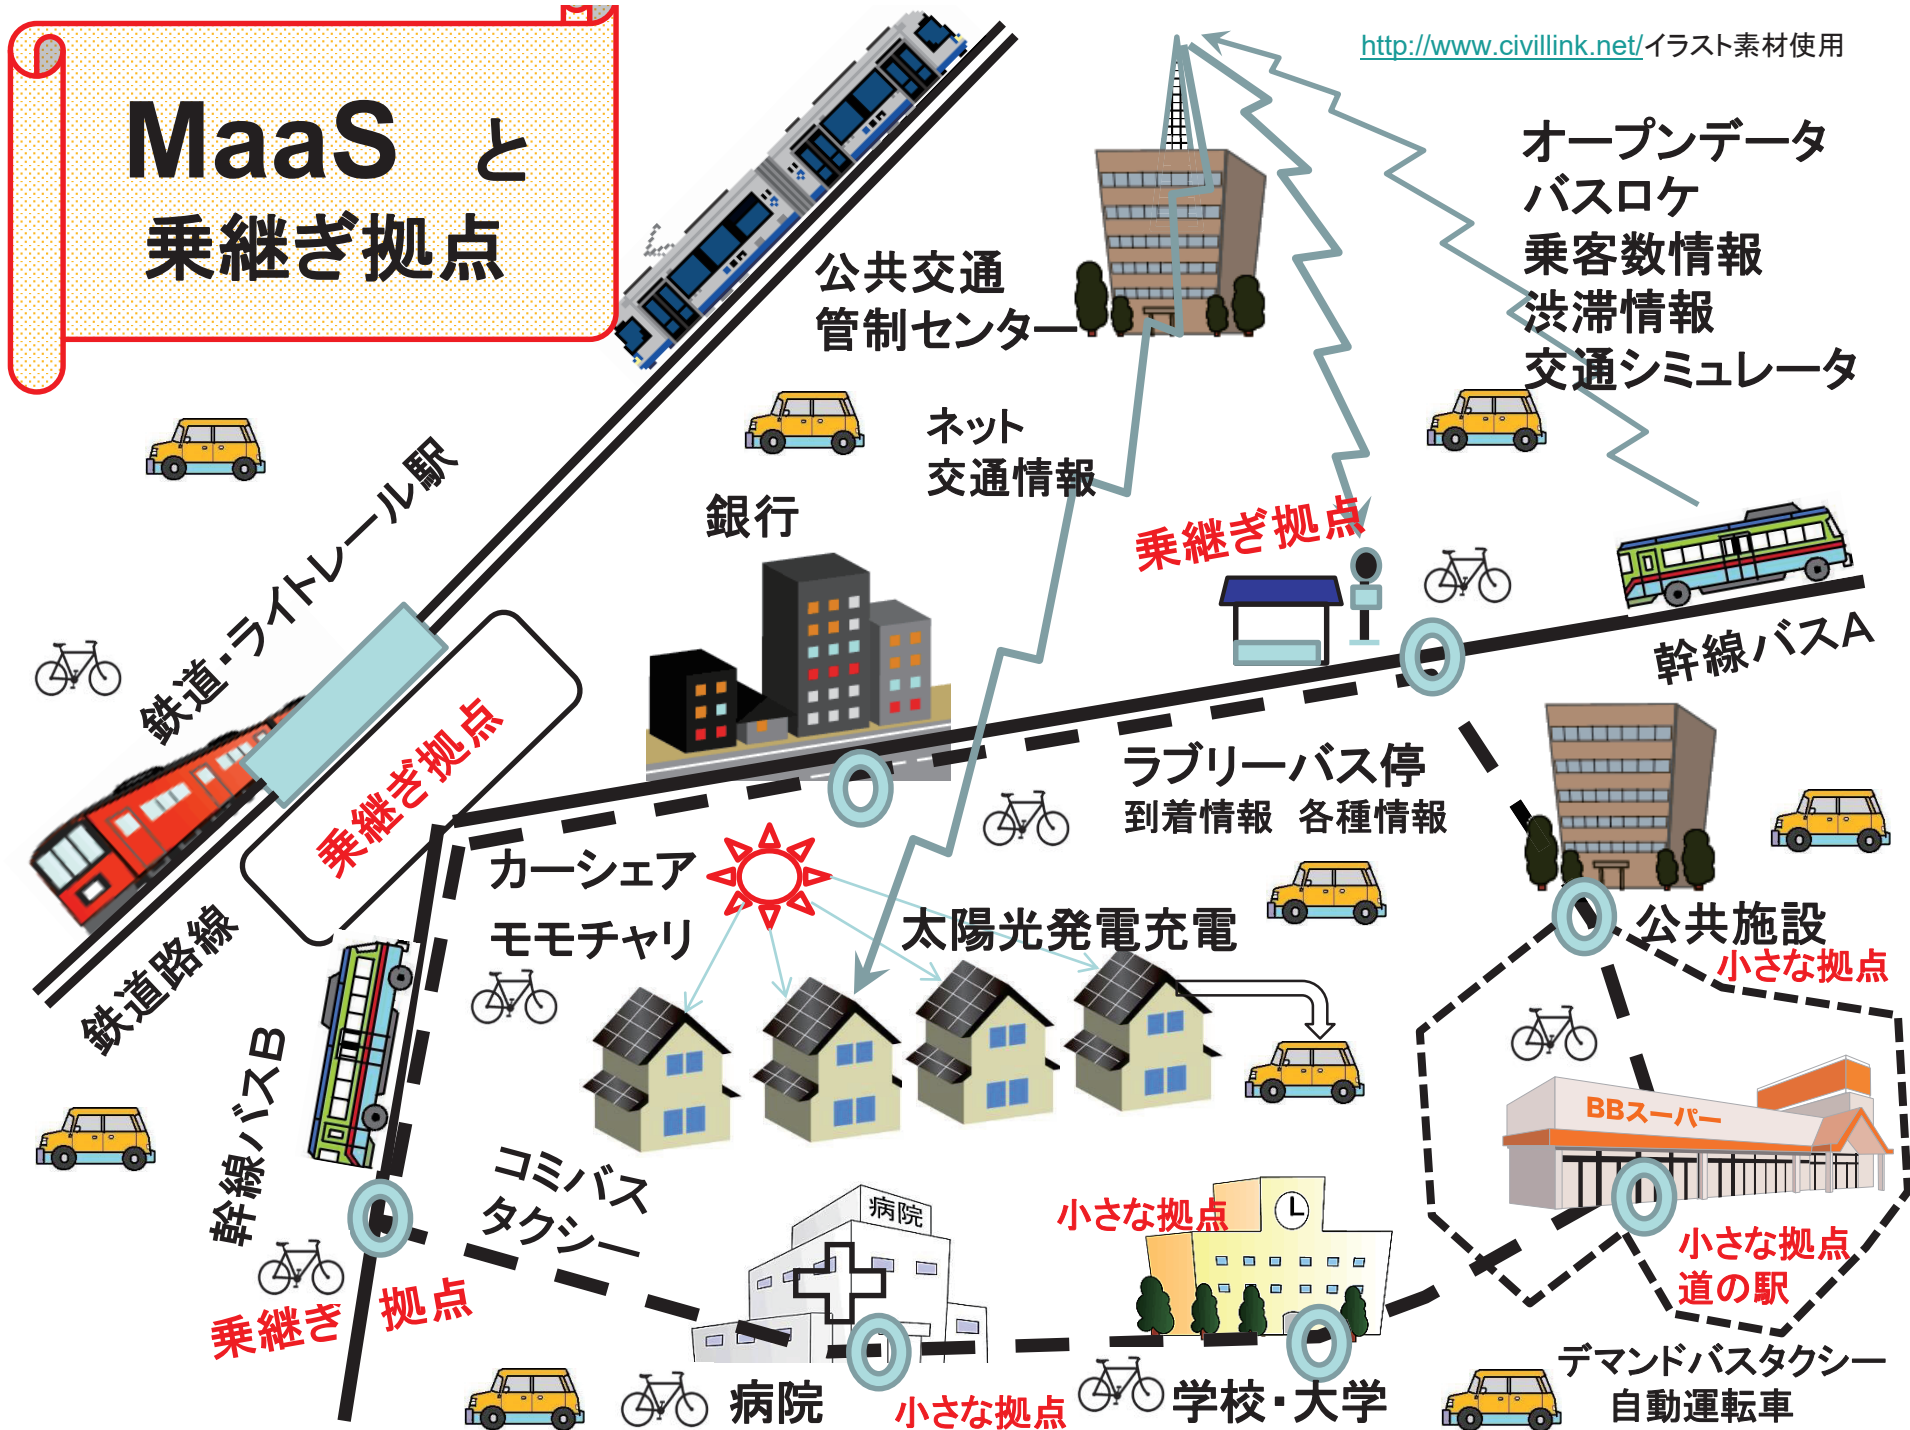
MaaS と
乗継ぎ拠点

http://www.civillink.net/イラスト素材使用

公共交通
管制センター

オープンデータ
バスロケ
乗客数情報
渋滞情報
交通シミュレータ

ネット
交通情報

銀行

乗継ぎ拠点

鉄道・ライトレール駅

乗継ぎ拠点

幹線バスA

ラブリーバス停
到着情報 各種情報

カーシェア
モモチャリ

太陽光発電充電

公共施設
小さな拠点

鉄道路線

幹線バスB

BBスーパー

コミバス
タクシー

病院

小さな拠点

小さな拠点
道の駅

乗継き 拠点

病院

小さな拠点

学校・大学

デマンドバスタクシー
自動運転車